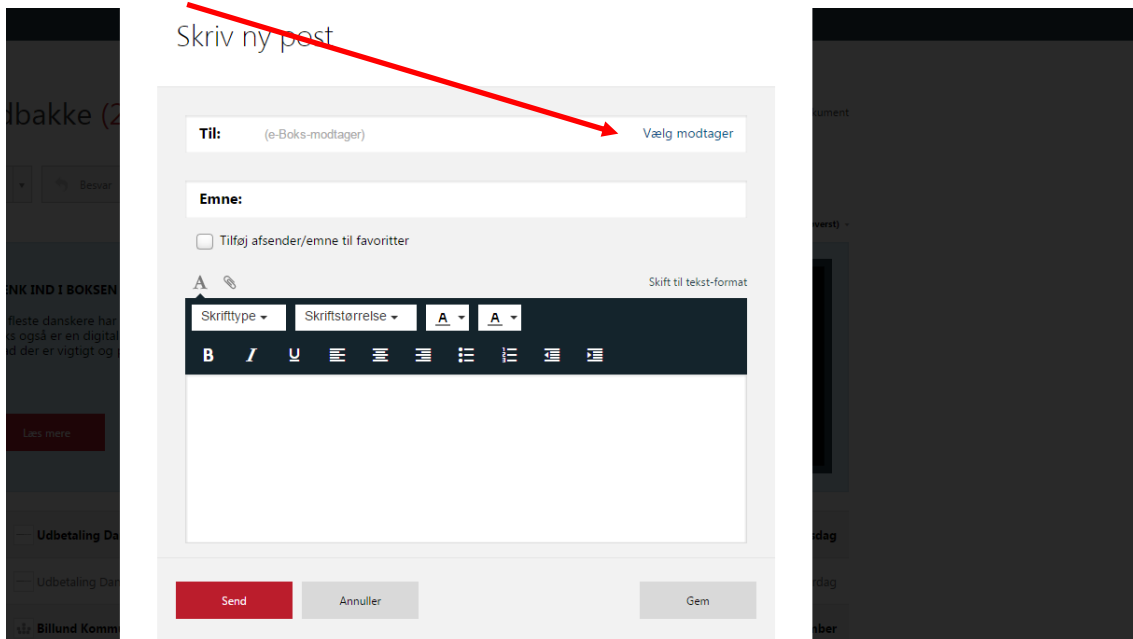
Skriv ny post

Til: (e-Boks-modtager) Vælg modtager

Emne:

Tilføj afsender/emne til favoritter

A

Skift til tekst-format

Skrifttype

Skriftstørrelse

A

A

B I U

Send

Annuller

Gem

dbakke (2

Besvar

ENK IND I BOKSEN

fleste danskere har
s også er en digital
d der er vigtigt og

Læs mere

Udbetaling Da

Udbetaling Da

Billund Komm

ument

verst)

dag

rdag

nber